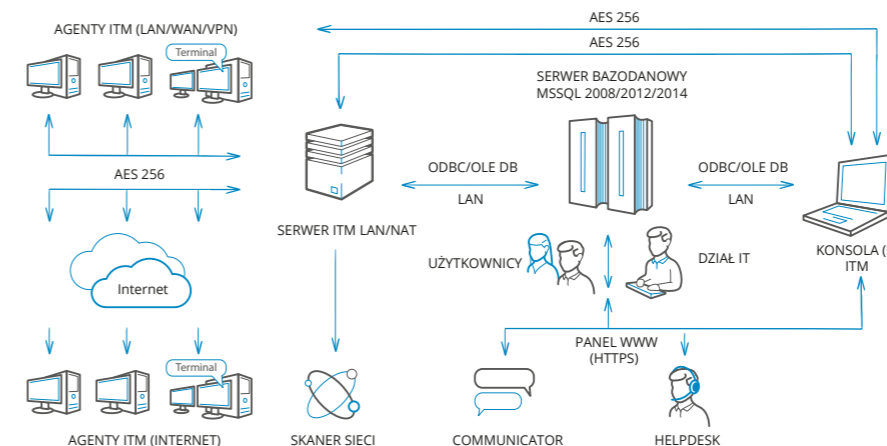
AGENTY ITM (LAN/WAN/VPN)

Terminal

AES 256

AES 256

AES 256

SERWER BAZODANOWY
MSSQL 2008/2012/2014

ODBC/OLE DB

LAN

ODBC/OLE DB

LAN

SERWER ITM LAN/NAT

UŻYTKOWNICY

DZIAŁ IT

KONSOLA (
ITM

Internet

PANEL WWW
(HTTPS)

Terminal

AGENTY ITM (INTERNET)

SKANER SIECI

COMMUNICATOR

HELPDESK